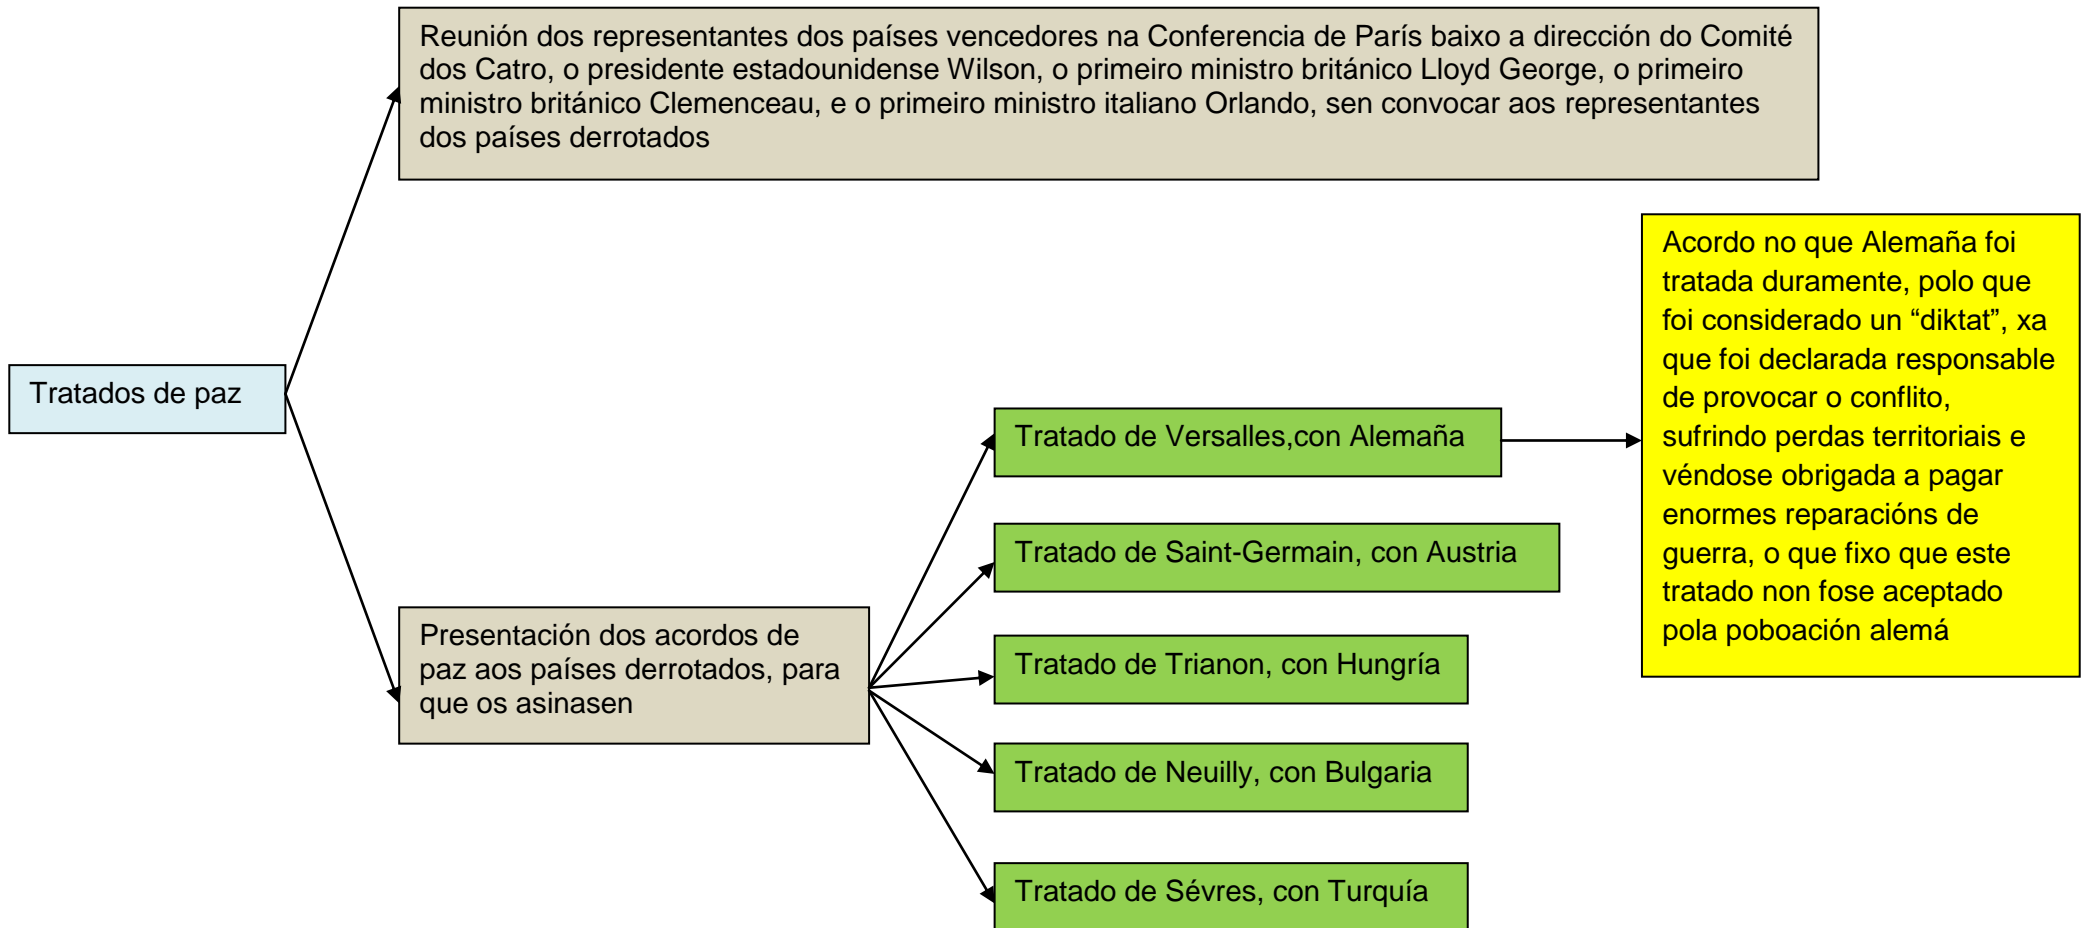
Tratados de paz

Reunión dos representantes dos países vencedores na Conferencia de París baixo a dirección do Comité dos Catro, o presidente estadounidense Wilson, o primeiro ministro británico Lloyd George, o primeiro ministro británico Clemenceau, e o primeiro ministro italiano Orlando, sen convocar aos representantes dos países derrotados

Presentación dos acordos de paz aos países derrotados, para que os asinasen

Tratado de Versalles,con Alemaña

Acordo no que Alemaña foi tratada duramente, polo que foi considerado un “diktat”, xa que foi declarada responsable de provocar o conflito, sufrindo perdas territoriais e véndose obrigada a pagar enormes reparacións de guerra, o que fixo que este tratado non fose aceptado pola poboación alemá

Tratado de Saint-Germain, con Austria

Tratado de Trianon, con Hungría

Tratado de Neuilly, con Bulgaria

Tratado de Sévres, con Turquía